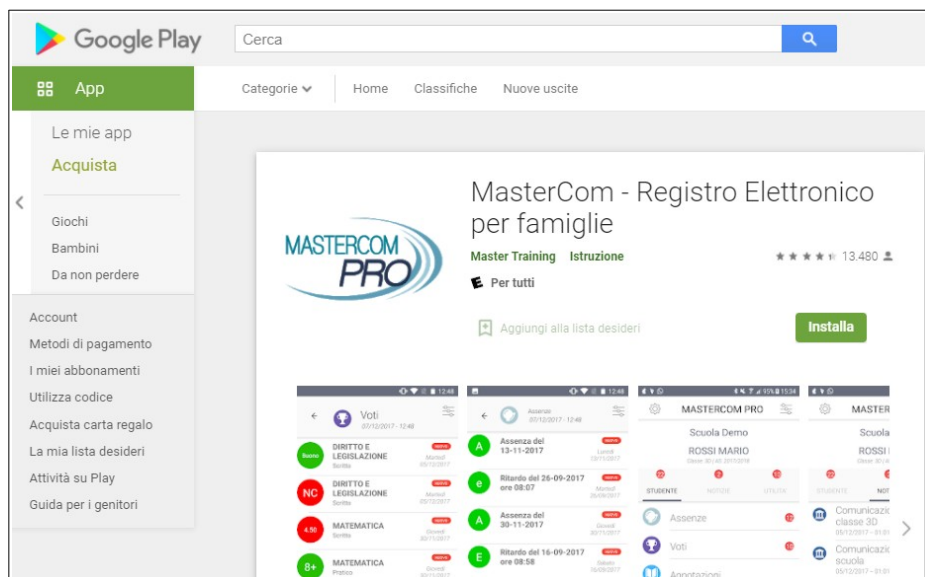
Google Play

Cerca

App

Categorie

Home

Classifiche

Nuove uscite

Le mie app

Acquista

Giochi

Bambini

Da non perdere

Account

Metodi di pagamento

I miei abbonamenti

Utilizza codice

Acquista carta regalo

La mia lista desideri

Attività su Play

Guida per i genitori

MASTERCOM PRO

MasterCom - Registro Elettronico per famiglie

Master Training Istruzione

13.480

E Per tutti

Aggiungi alla lista desideri

Installa

12:48

Voti

07/12/2017 - 12:49

Buono DIRITTO E LEGISLAZIONE Scritto

NC DIRITTO E LEGISLAZIONE Scritto

4.50 MATEMATICA Scritto

8+ MATEMATICA Pratico

12:48

Assenze

A Assenza del 13-11-2017

e Ritardo del 26-09-2017 ore 08:07

A Assenza del 30-11-2017

E Ritardo del 16-09-2017 ore 08:58

15:34

MASTERCOM PRO

Scuola Demo

ROSSI MARIO

STUDENTE

Assenze

Voti

Annotazioni

MASTER

Scuola

ROSSI

Comunicazi classe 3D

Comunicazi scuola